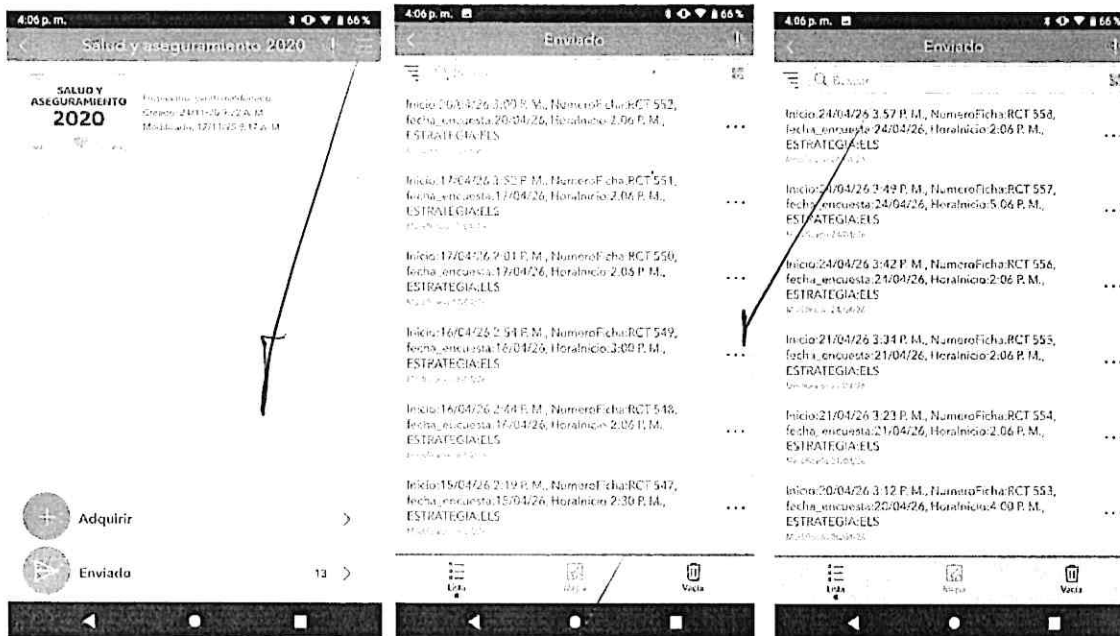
4:06 p. m.
66%
Salud y aseguramiento 2020

SALUD Y ASEGURAMIENTO 2020
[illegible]
Creado: 24/11/26 9:22 A.M.
Modificado: 17/11/25 8:17 A.M.

Adquirir
Enviado 13

4:06 p. m.
66%
Enviado

Inicio:26/04/26 3:00 P. M., NumeroFicha:RCT 552, fecha_encuesta:20/04/26, HoraInicio:2:06 P. M., ESTRATEGIA:ELS
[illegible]

Inicio:17/04/26 3:52 P. M., NumeroFicha:RCT 551, fecha_encuesta:17/04/26, HoraInicio:2:06 P. M., ESTRATEGIA:ELS
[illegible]

Inicio:17/04/26 2:01 P. M., NumeroFicha:RCT 550, fecha_encuesta:17/04/26, HoraInicio:2:05 P. M., ESTRATEGIA:ELS
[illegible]

Inicio:16/04/26 2:54 P. M., NumeroFicha:RCT 549, fecha_encuesta:16/04/26, HoraInicio:3:09 P. M., ESTRATEGIA:ELS
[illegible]

Inicio:16/04/26 2:44 P. M., NumeroFicha:RCT 548, fecha_encuesta:16/04/26, HoraInicio:2:06 P. M., ESTRATEGIA:ELS
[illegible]

Inicio:15/04/26 2:19 P. M., NumeroFicha:RCT 547, fecha_encuesta:15/04/26, HoraInicio:2:30 P. M., ESTRATEGIA:ELS
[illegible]

Lista
Mapa
Vacía

4:06 p. m.
66%
Enviado
Buscar

Inicio:24/04/26 3:57 P. M., NumeroFicha:RCT 558, fecha_encuesta:24/04/26, HoraInicio:2:06 P. M., ESTRATEGIA:ELS
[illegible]

Inicio:24/04/26 3:49 P. M., NumeroFicha:RCT 557, fecha_encuesta:24/04/26, HoraInicio:5:06 P. M., ESTRATEGIA:ELS
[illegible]

Inicio:24/04/26 3:42 P. M., NumeroFicha:RCT 556, fecha_encuesta:24/04/26, HoraInicio:2:06 P. M., ESTRATEGIA:ELS
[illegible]

Inicio:21/04/26 3:34 P. M., NumeroFicha:RCT 555, fecha_encuesta:21/04/26, HoraInicio:2:06 P. M., ESTRATEGIA:ELS
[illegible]

Inicio:21/04/26 3:23 P. M., NumeroFicha:RCT 554, fecha_encuesta:21/04/26, HoraInicio:2:06 P. M., ESTRATEGIA:ELS
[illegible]

Inicio:20/04/26 3:12 P. M., NumeroFicha:RCT 553, fecha_encuesta:20/04/26, HoraInicio:4:00 P. M., ESTRATEGIA:ELS
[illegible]

Lista
Mapa
Vacía